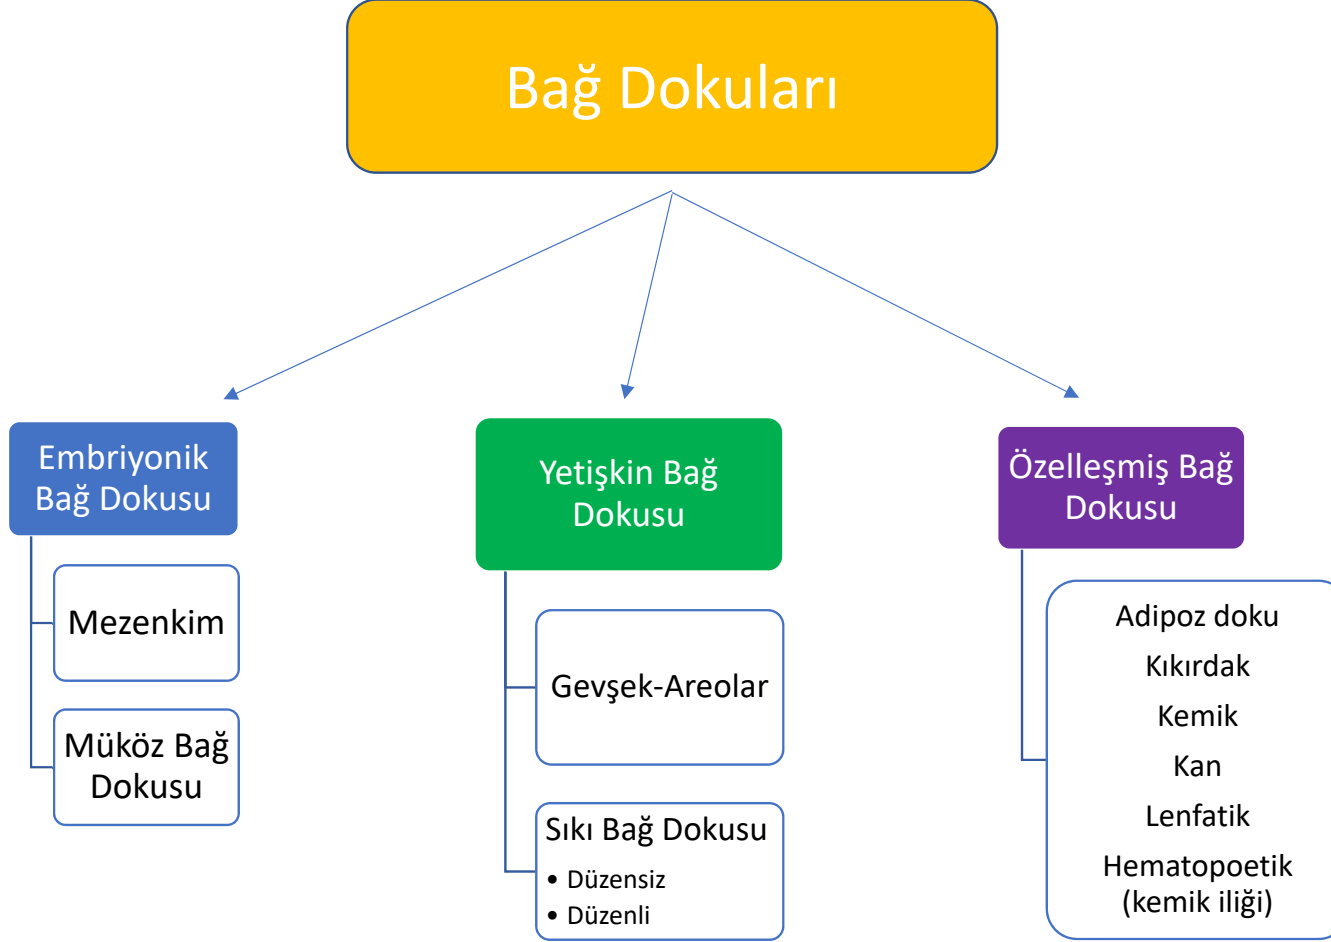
Bağ Dokuları

Embriyonik Bağ Dokusu

Mezenkim

Müköz Bağ Dokusu

Yetişkin Bağ Dokusu

Gevşek-Areolar

Sıkı Bağ Dokusu
• Düzensiz
• Düzenli

Özelleşmiş Bağ Dokusu

Adipoz doku
Kıkırdak
Kemik
Kan
Lenfatik
Hematopoetik (kemik iliği)